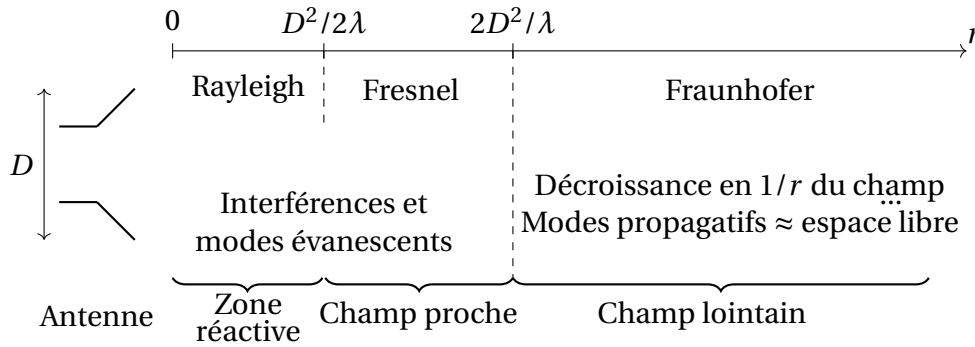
0 $D^2/2\lambda$ $2D^2/\lambda$ $r$

Rayleigh Fresnel Fraunhofer

$D$

Interférences et modes évanescents

Décroissance en $1/r$ du champ
Modes propagatifs ≈ espace libre

Antenne Zone réactive Champ proche Champ lointain